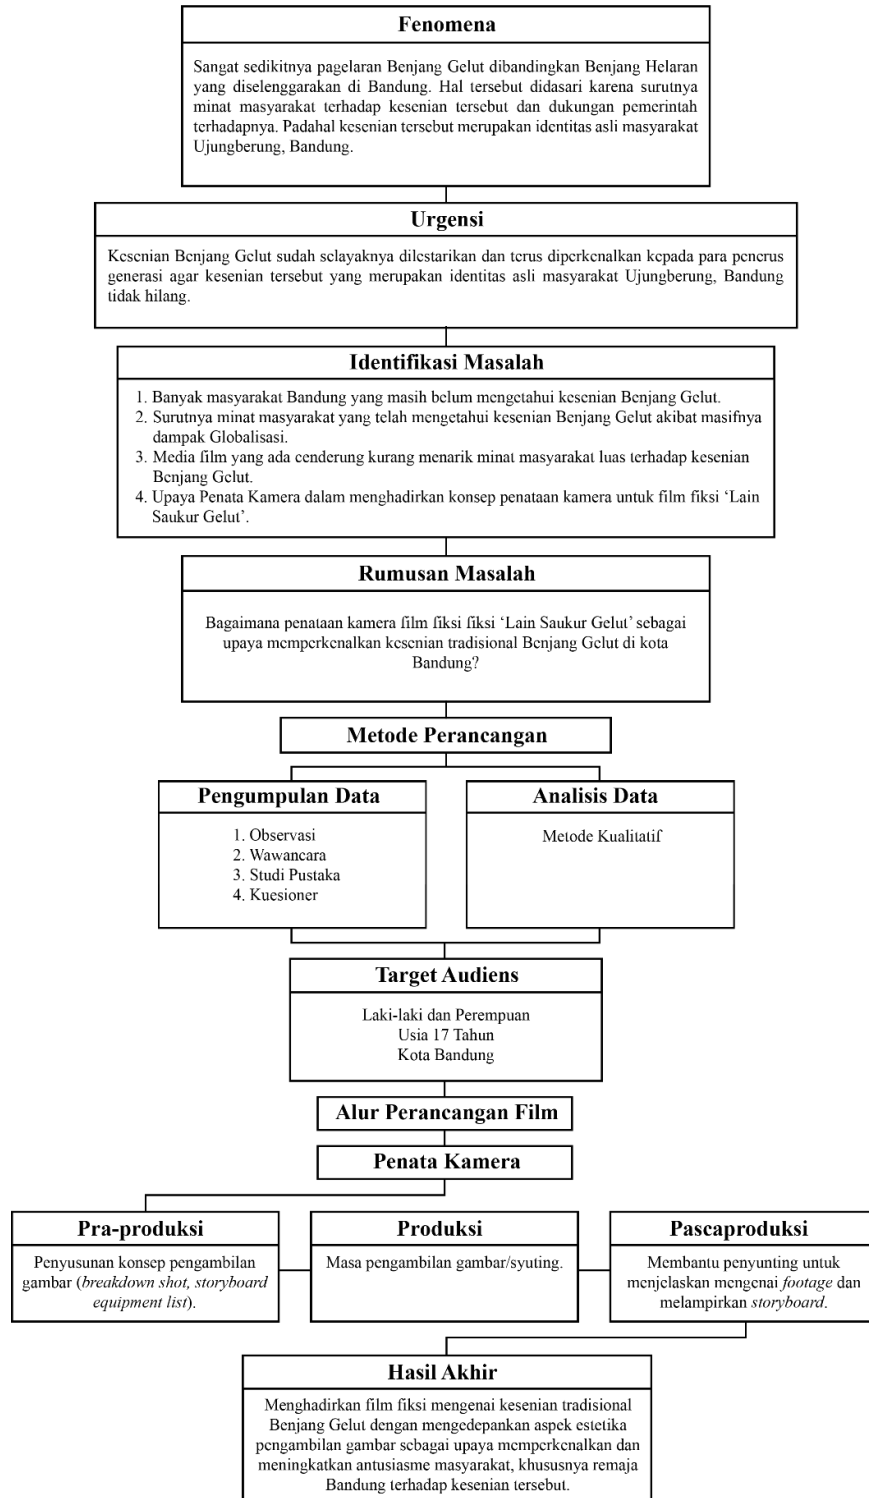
Fenomena

Sangat sedikitnya pagelaran Benjang Gelut dibandingkan Benjang Helaran yang diselenggarakan di Bandung. Hal tersebut didasari karena surutnya minat masyarakat terhadap kesenian tersebut dan dukungan pemerintah terhadapnya. Padahal kesenian tersebut merupakan identitas asli masyarakat Ujungberung, Bandung.

Urgensi

Kesenian Benjang Gelut sudah selayaknya dilestarikan dan terus diperkenalkan kepada para penerus generasi agar kesenian tersebut yang merupakan identitas asli masyarakat Ujungberung, Bandung tidak hilang.

Identifikasi Masalah

1. Banyak masyarakat Bandung yang masih belum mengetahui kesenian Benjang Gelut.
2. Surutnya minat masyarakat yang telah mengetahui kesenian Benjang Gelut akibat masifnya dampak Globalisasi.
3. Media film yang ada cenderung kurang menarik minat masyarakat luas terhadap kesenian Benjang Gelut.
4. Upaya Penata Kamera dalam menghadirkan konsep penataan kamera untuk film fiksi 'Lain Saukur Gelut'.

Rumusan Masalah

Bagaimana penataan kamera film fiksi fiksi 'Lain Saukur Gelut' sebagai upaya memperkenalkan kesenian tradisional Benjang Gelut di kota Bandung?

Metode Perancangan

Pengumpulan Data

1. Observasi
2. Wawancara
3. Studi Pustaka
4. Kuesioner

Analisis Data

Metode Kualitatif

Target Audiens

Laki-laki dan Perempuan
Usia 17 Tahun
Kota Bandung

Alur Perancangan Film

Penata Kamera

Pra-produksi

Penyusunan konsep pengambilan gambar (*breakdown shot, storyboard equipment list*).

Produksi

Masa pengambilan gambar/syuting.

Pascaproduksi

Membantu penyunting untuk menjelaskan mengenai *footage* dan melampirkan *storyboard*.

Hasil Akhir

Menghadirkan film fiksi mengenai kesenian tradisional Benjang Gelut dengan mengedepankan aspek estetika pengambilan gambar sebagai upaya memperkenalkan dan meningkatkan antusiasme masyarakat, khususnya remaja Bandung terhadap kesenian tersebut.